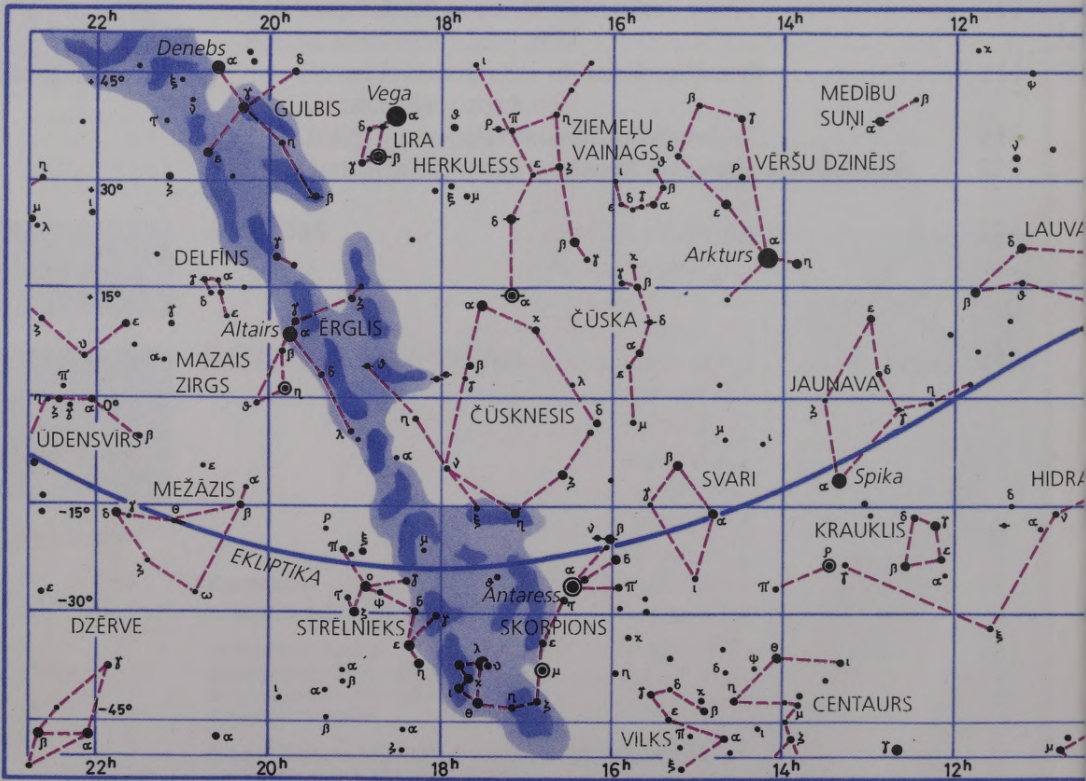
$22^h$ $20^h$ $18^h$ $16^h$ $14^h$ $12^h$

Denebs
GULBIS
Vega
LIRA
HERKULESS
ZIEMEĻU VAINAGS
MEDĪBU SUŅI
VĒRŠU DZINĒJS
$+45°$
$30°$
DELFĪNS
Arkturs
LAUVA
$15°$
Altairs
ĒRGLIS
ČŪSKA
MAZAIS ZIRGS
JAUNAVA
$0°$
ČŪSKNESIS
ŪDENSVÍRS
MEŽĀZIS
SVARI
Spika
HIDRA
$-15°$
KRAUKLIS
EKLIPTIKA
$-30°$
Antaress
DZĒRVE
STRĒLNIEKS
SKORPIONS
$-45°$
CENTAURS
VILKS

$22^h$ $20^h$ $18^h$ $16^h$ $14^h$ $12^h$